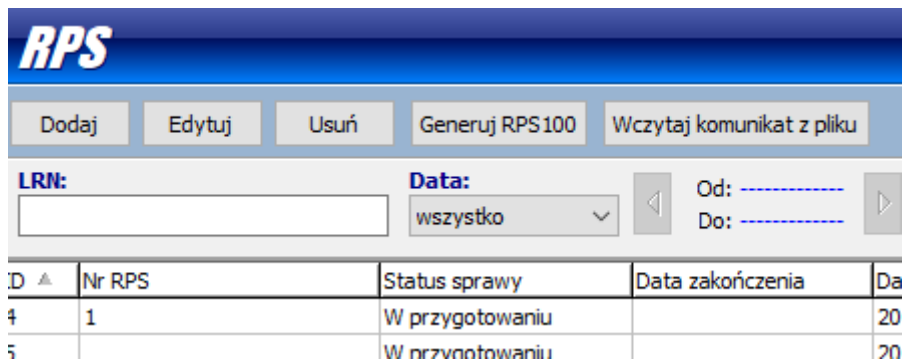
RPS

Dodaj Edytuj Usuń Generuj RPS100 Wczytaj komunikat z pliku

LRN:

Data:
wszystko

Od: -------------
Do: -------------

| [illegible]D | Nr RPS | Status sprawy | Data zakończenia | Da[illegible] |
|---|---|---|---|---|
| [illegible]4 | 1 | W przygotowaniu | | 20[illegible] |
| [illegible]5 | | W przygotowaniu | | 20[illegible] |